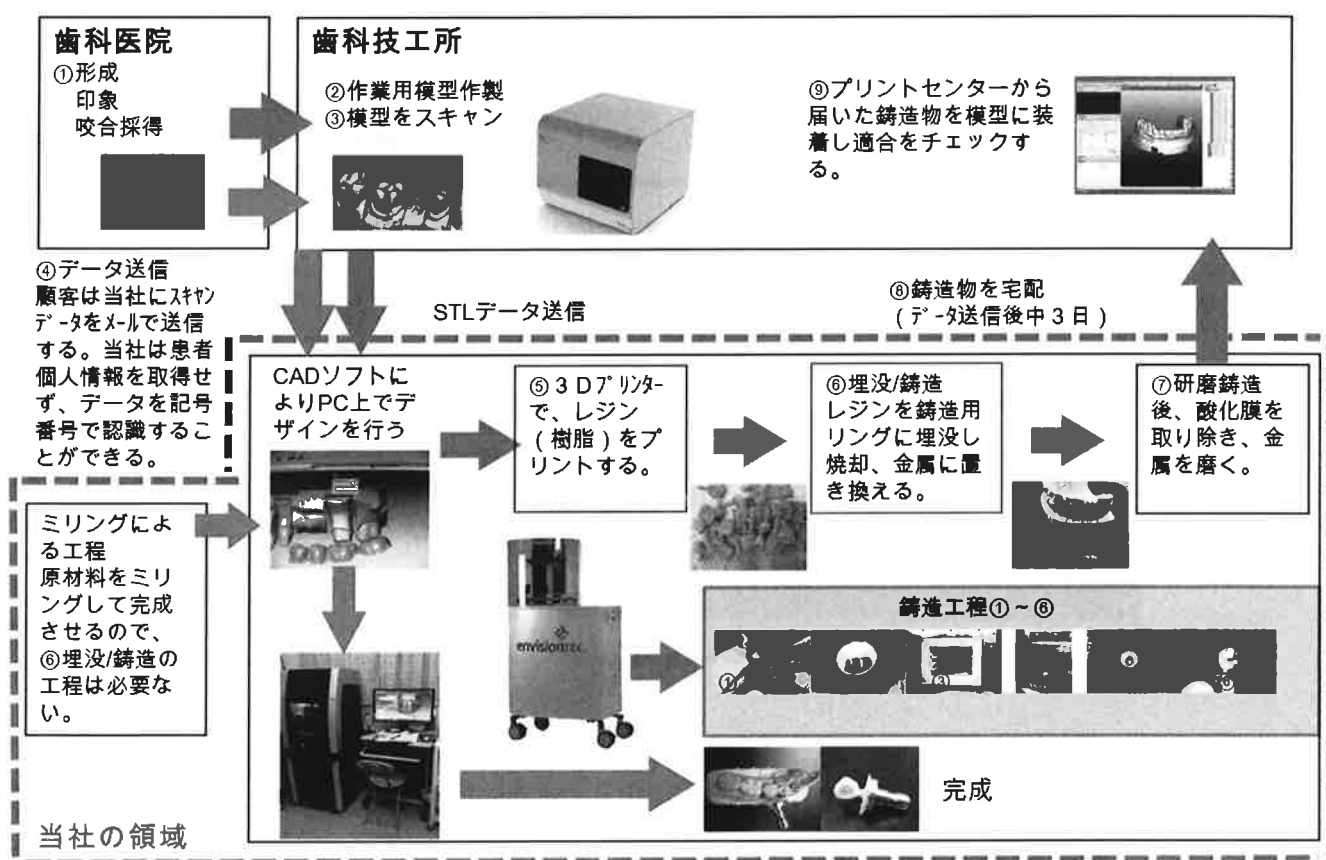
歯科医院
①形成
印象
咬合採得

歯科技工所
②作業用模型作製
③模型をスキャン

⑨プリントセンターから届いた鋳造物を模型に装着し適合をチェックする。

④データ送信
顧客は当社にｽｷｬﾝﾃﾞｰﾀをﾒｰﾙで送信する。当社は患者個人情報を取得せず、データを記号番号で認識することができる。

STLデータ送信

⑧鋳造物を宅配
(ﾃﾞｰﾀ送信後中３日)

CADソフトによりPC上でデザインを行う

⑤３Dﾌﾟﾘﾝﾀｰで、レジン（樹脂）をプリントする。

⑥埋没/鋳造
レジンを鋳造用リングに埋没し焼却、金属に置き換える。

⑦研磨鋳造後、酸化膜を取り除き、金属を磨く。

ミリングによる工程
原材料をミリングして完成させるので、⑥埋没/鋳造の工程は必要ない。

envisiontec

鋳造工程①～⑥

①

③

完成

当社の領域